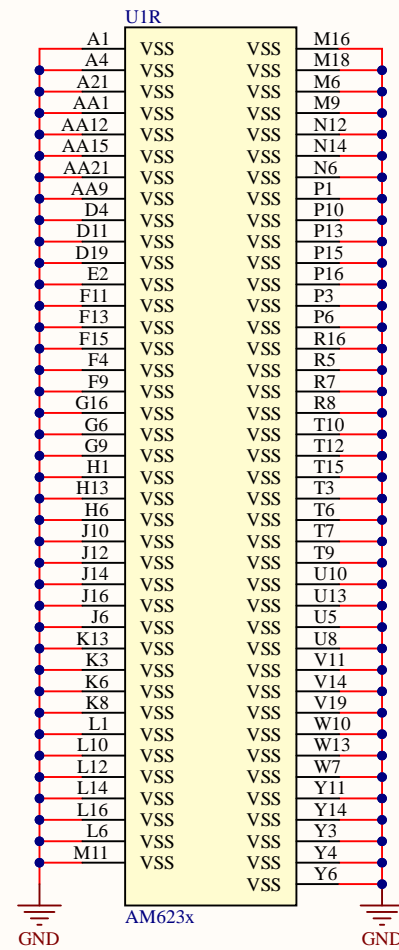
U1R

A1 VSS
A4 VSS
A21 VSS
AA1 VSS
AA12 VSS
AA15 VSS
AA21 VSS
AA9 VSS
D4 VSS
D11 VSS
D19 VSS
E2 VSS
F11 VSS
F13 VSS
F15 VSS
F4 VSS
F9 VSS
G16 VSS
G6 VSS
G9 VSS
H1 VSS
H13 VSS
H6 VSS
J10 VSS
J12 VSS
J14 VSS
J16 VSS
J6 VSS
K13 VSS
K3 VSS
K6 VSS
K8 VSS
L1 VSS
L10 VSS
L12 VSS
L14 VSS
L16 VSS
L6 VSS
M11 VSS

VSS M16
VSS M18
VSS M6
VSS M9
VSS N12
VSS N14
VSS N6
VSS P1
VSS P10
VSS P13
VSS P15
VSS P16
VSS P3
VSS P6
VSS R16
VSS R5
VSS R7
VSS R8
VSS T10
VSS T12
VSS T15
VSS T3
VSS T6
VSS T7
VSS T9
VSS U10
VSS U13
VSS U5
VSS U8
VSS V11
VSS V14
VSS V19
VSS W10
VSS W13
VSS W7
VSS Y11
VSS Y14
VSS Y3
VSS Y4
VSS Y6

AM623x

GND
GND